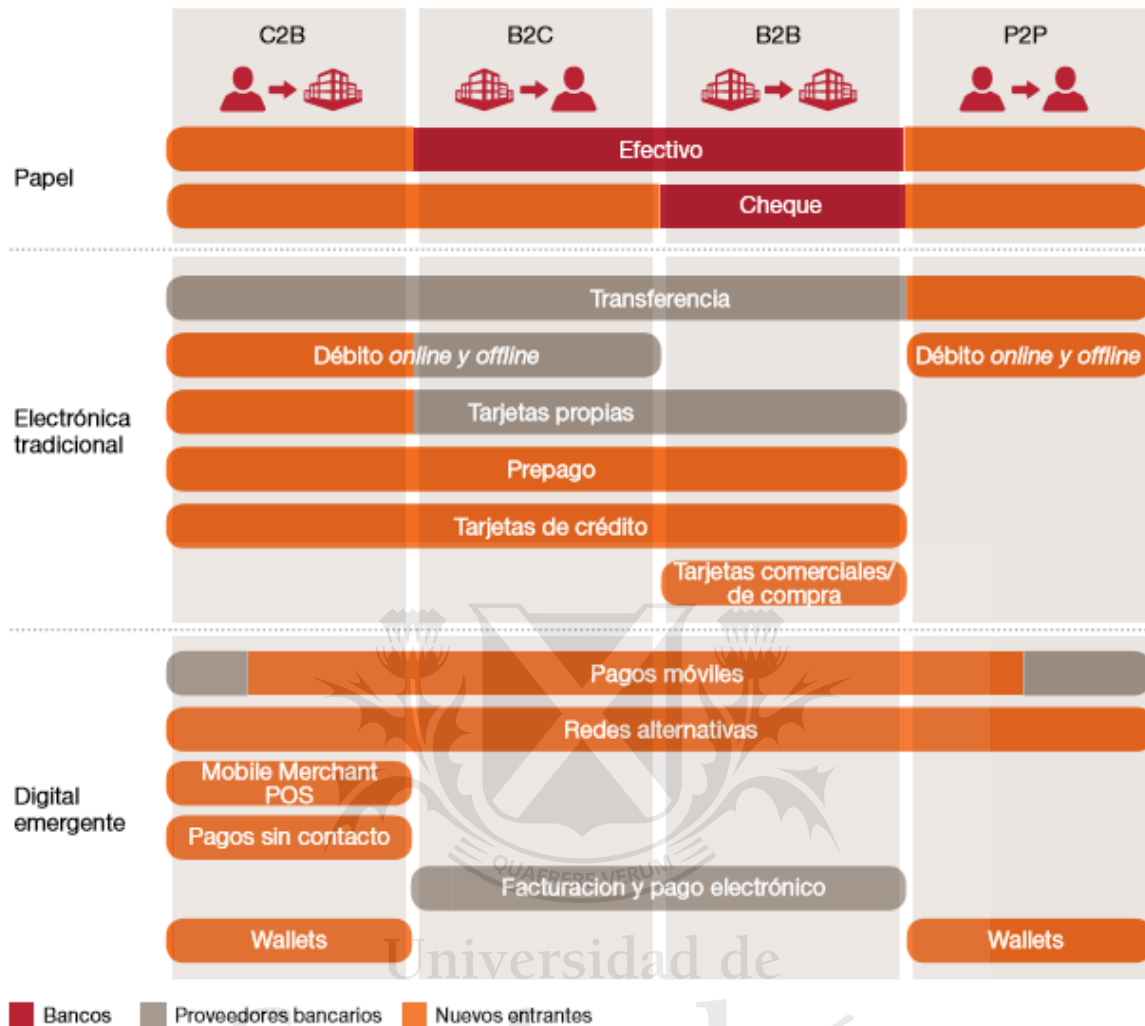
| | C2B | B2C | B2B | P2P |
|---|---|---|---|---|
| Papel | Efectivo | | | |
| | Cheque | | | |
| Electrónica tradicional | Transferencia | | | |
| | Débito *online y offline* | | | Débito *online y offline* |
| | Tarjetas propias | | | |
| | Prepago | | | |
| | Tarjetas de crédito | | | |
| | | | Tarjetas comerciales/ de compra | |
| Digital emergente | Pagos móviles | | | |
| | Redes alternativas | | | |
| | Mobile Merchant POS | | | |
| | Pagos sin contacto | | | |
| | | Facturacion y pago electrónico | | |
| | Wallets | | | Wallets |

QUAERERE VERUM

Universidad de

Bancos Proveedores bancarios Nuevos entrantes